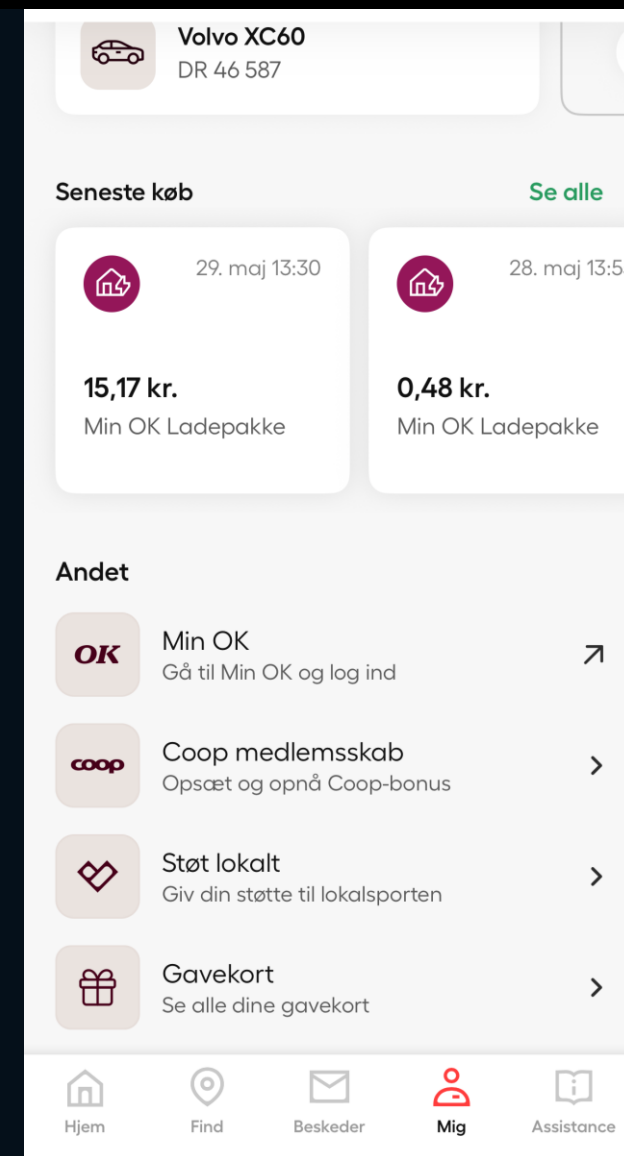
Volvo XC60
DR 46 587

Seneste køb
Se alle

29. maj 13:30
15,17 kr.
Min OK Ladepakke

28. maj 13:5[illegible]
0,48 kr.
Min OK Ladepakke

Andet

OK
Min OK
Gå til Min OK og log ind

coop
Coop medlemsskab
Opsæt og opnå Coop-bonus

Støt lokalt
Giv din støtte til lokalsporten

Gavekort
Se alle dine gavekort

Hjem
Find
Beskeder
Mig
Assistance